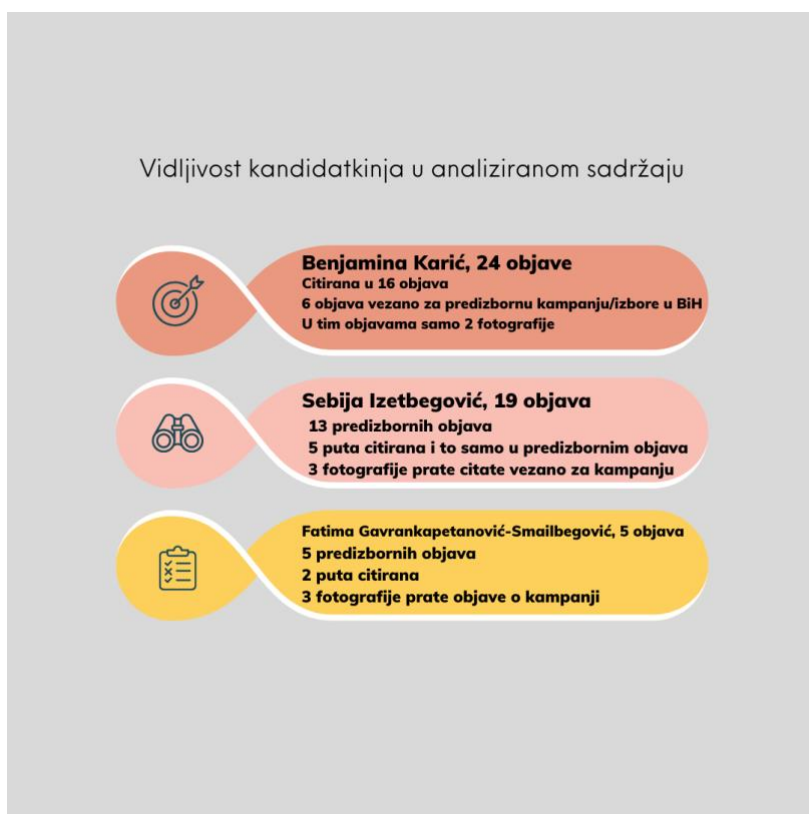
Vidljivost kandidatkinja u analiziranom sadržaju

Benjamina Karić, 24 objave
Citirana u 16 objava
6 objava vezano za predizbornu kampanju/izbore u BiH
U tim objavama samo 2 fotografije

Sebija Izetbegović, 19 objava
13 predizbornih objava
5 puta citirana i to samo u predizbornim objava
3 fotografije prate citate vezano za kampanju

Fatima Gavrankapetanović-Smailbegović, 5 objava
5 predizbornih objava
2 puta citirana
3 fotografije prate objave o kampanji